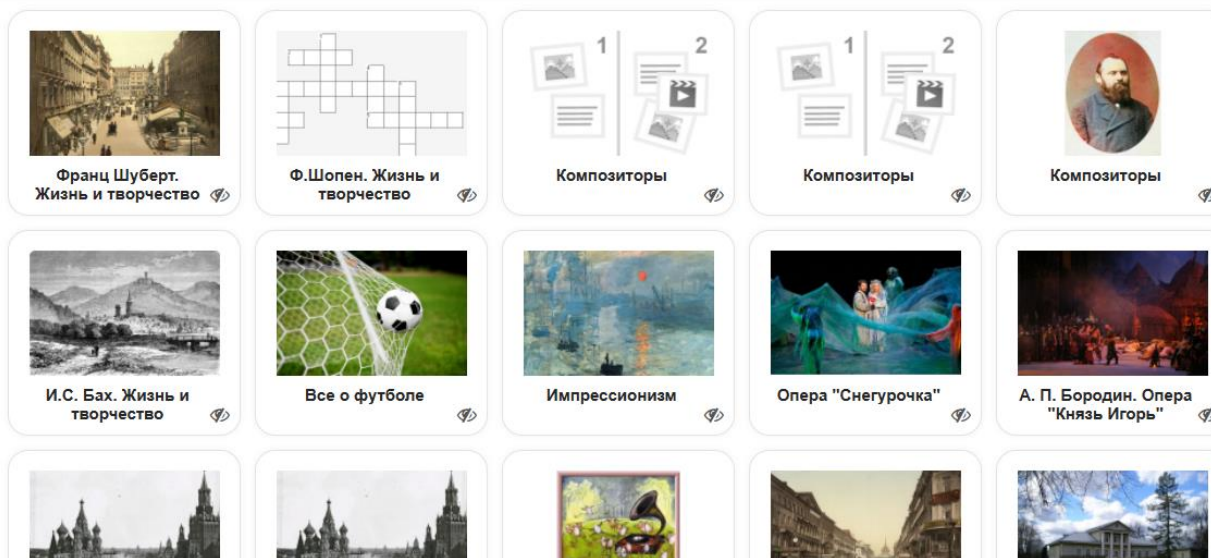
Франц Шуберт. Жизнь и творчество

Ф.Шопен. Жизнь и творчество

1 2

Композиторы

1 2

Композиторы

Композиторы

И.С. Бах. Жизнь и творчество

Все о футболе

Импрессионизм

Опера "Снегурочка"

А. П. Бородин. Опера "Князь Игорь"